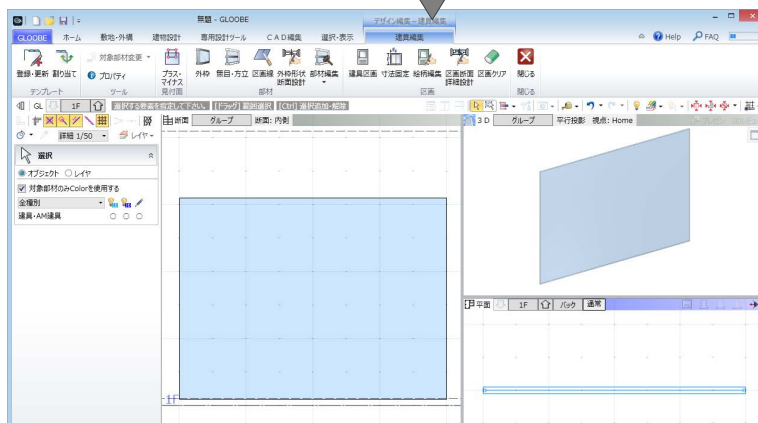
無題 - GLOOBE

デザイン編集 - 建具編集

GLOOBE ホーム 敷地・外構 建物設計 専用設計ツール CAD編集 選択・表示 建具編集

Help FAQ

登録・更新 割り当て 対象部材変更 プロパティ プラス・マイナス 外枠 無目・方立 区画線 外枠形状 断面設計 部材編集 建具図面 寸法固定 絵柄編集 区画断面 詳細設計 区画クリア 閉じる

テンプレート ツール 見付面 部材 図面 閉じる

GL 1F 選択する要素を指定してください。[ドラッグ] 範囲選択 [Ctrl] 選択追加・解除

詳細 1/50 レイヤ

断面 グループ 断面: 内側

3D グループ 平行投影 視点: Home

選択

オブジェクト レイヤ

対象部材のみColorを使用する

全種別

建具・AM建具

1F

平面 1F バック 通常